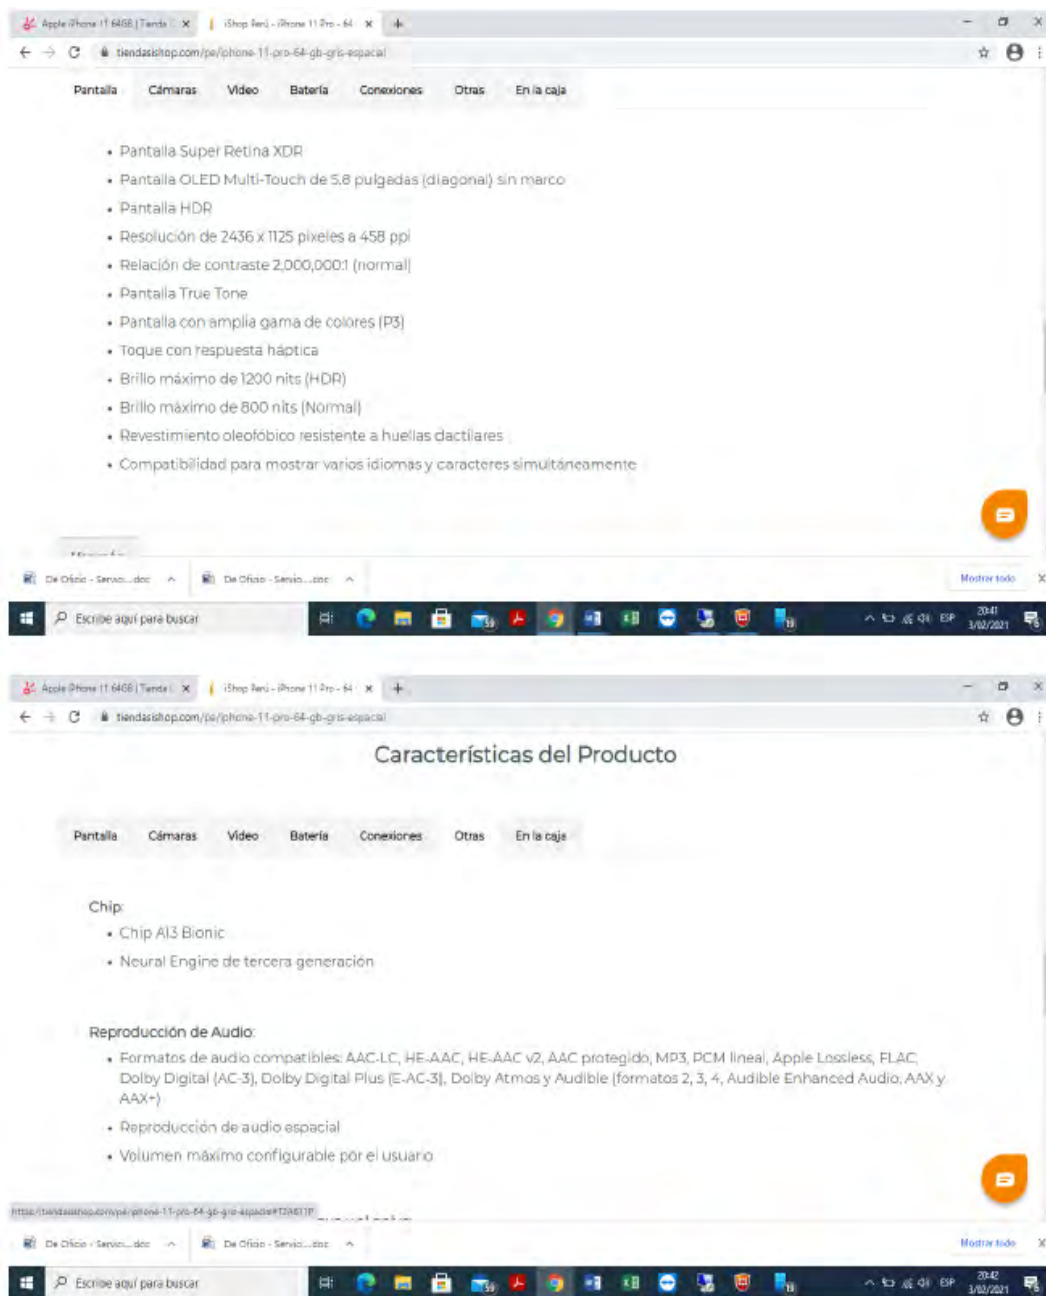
Apple iPhone 11 64GB | Tienda × iShop Perú - iPhone 11 Pro - 64 × +

tiendasishop.com/pe/iphone-11-pro-64-gb-gris-espacial

Pantalla Cámaras Video Batería Conexiones Otras En la caja

- Pantalla Super Retina XDR
- Pantalla OLED Multi-Touch de 5.8 pulgadas (diagonal) sin marco
- Pantalla HDR
- Resolución de 2436 x 1125 pixeles a 458 ppi
- Relación de contraste 2,000,000:1 (normal)
- Pantalla True Tone
- Pantalla con amplia gama de colores (P3)
- Toque con respuesta háptica
- Brillo máximo de 1200 nits (HDR)
- Brillo máximo de 800 nits (Normal)
- Revestimiento oleofóbico resistente a huellas dactilares
- Compatibilidad para mostrar varios idiomas y caracteres simultáneamente

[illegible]

De Oficio - Servici....doc De Oficio - Servici....doc Mostrar todo

Escribe aquí para buscar

20:41 3/02/2021

Apple iPhone 11 64GB | Tienda × iShop Perú - iPhone 11 Pro - 64 × +

tiendasishop.com/pe/iphone-11-pro-64-gb-gris-espacial

Características del Producto

Pantalla Cámaras Video Batería Conexiones Otras En la caja

Chip:
- Chip A13 Bionic
- Neural Engine de tercera generación

Reproducción de Audio:
- Formatos de audio compatibles: AAC-LC, HE-AAC, HE-AAC v2, AAC protegido, MP3, PCM lineal, Apple Lossless, FLAC, Dolby Digital (AC-3), Dolby Digital Plus (E-AC-3), Dolby Atmos y Audible (formatos 2, 3, 4, Audible Enhanced Audio, AAX y AAX+)
- Reproducción de audio espacial
- Volumen máximo configurable por el usuario

https://tiendasishop.com/pe/iphone-11-pro-64-gb-gris-espacial#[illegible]

De Oficio - Servici....doc De Oficio - Servici....doc Mostrar todo

Escribe aquí para buscar

20:42 3/02/2021